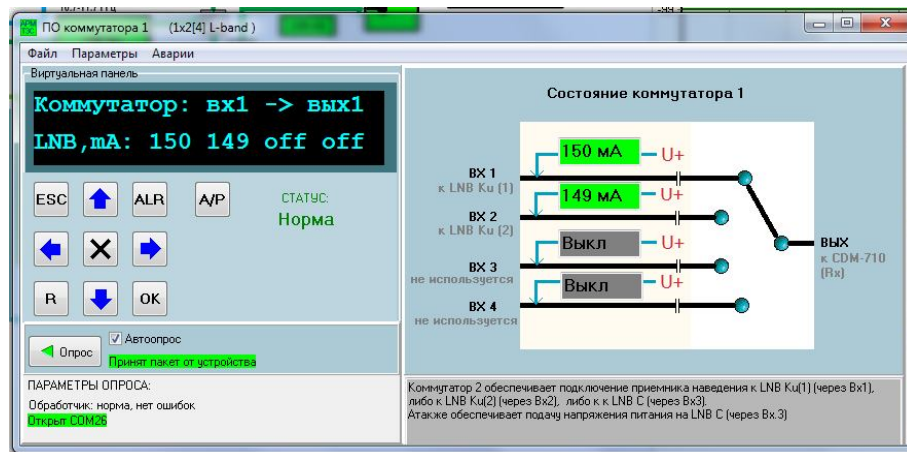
ПО коммутатора 1 (1x2[4] L-band )

Файл Параметры Аварии

Виртуальная панель

Коммутатор: вх1 -> вых1
LNB,mA: 150 149 off off

ESC ALR A/P

СТАТУС:
Норма

R OK

Опрос

Автоопрос

Принят пакет от устройства

ПАРАМЕТРЫ ОПРОСА:
Обработчик: норма, нет ошибок
Открыт COM26

Состояние коммутатора 1

150 мА U+
ВХ 1
к LNB Ku (1)

149 мА U+
ВХ 2
к LNB Ku (2)

Выкл U+
ВХ 3
не используется

Выкл U+
ВХ 4
не используется

ВЫХ
к CDM-710
(Rx)

Коммутатор 2 обеспечивает подключение приемника наведения к LNB Ku(1) (через Вх1), либо к LNB Ku(2) (через Вх2), либо к к LNB C (через Вх3).
Атакже обеспечивает подачу напряжения питания на LNB C (через Вх.3)